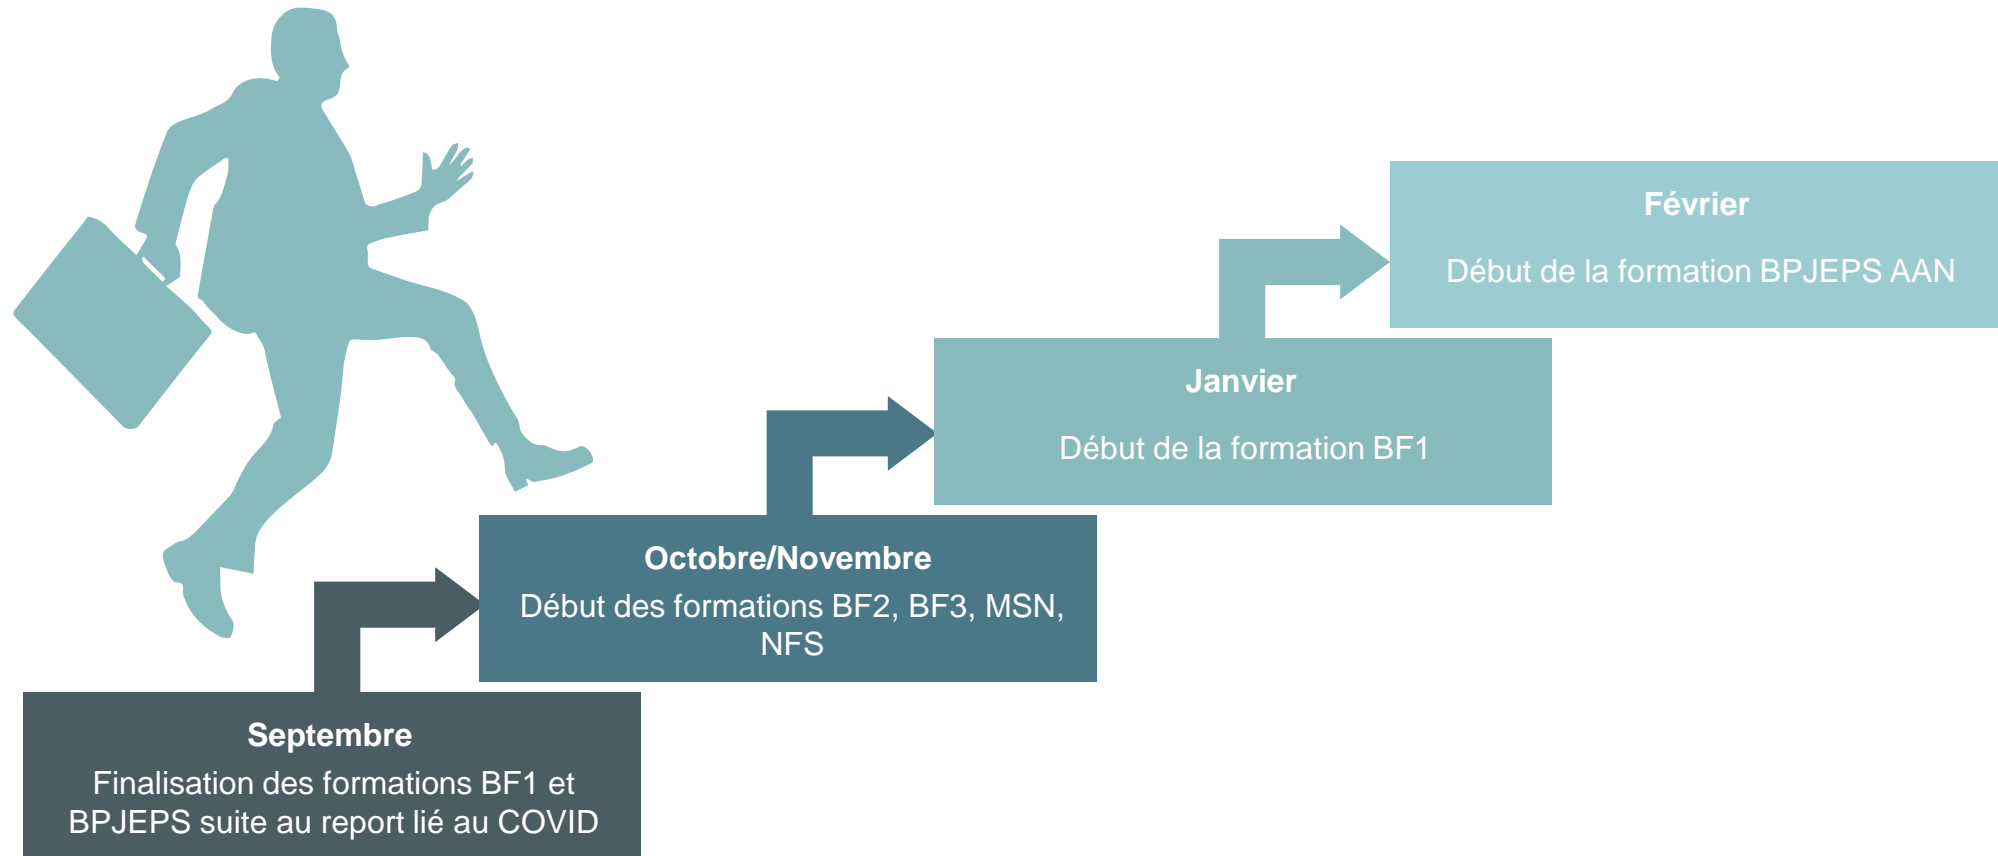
Septembre
Finalisation des formations BF1 et BPJEPS suite au report lié au COVID

Octobre/Novembre
Début des formations BF2, BF3, MSN, NFS

Janvier
Début de la formation BF1

Février
Début de la formation BPJEPS AAN